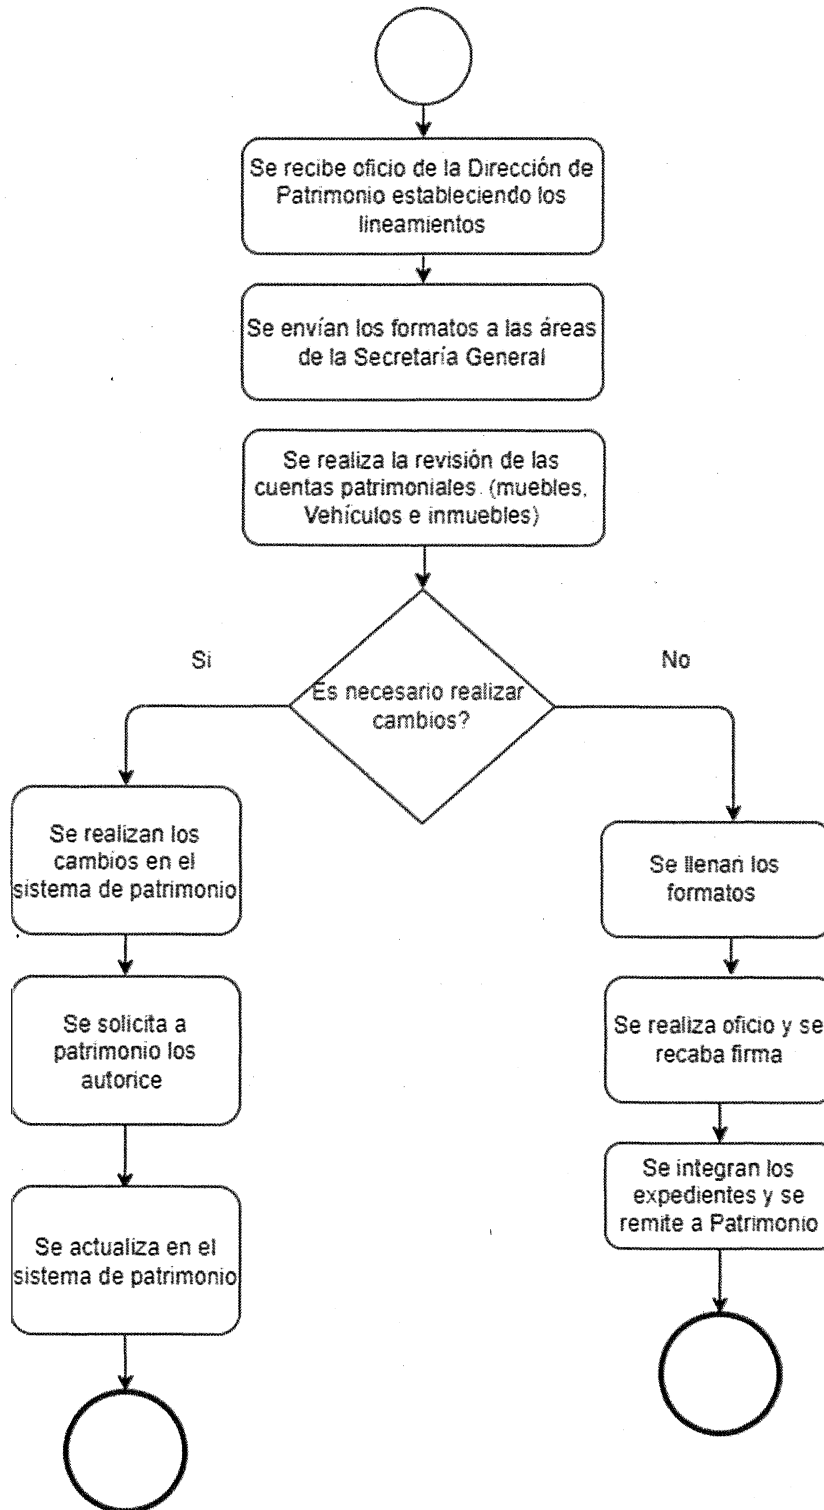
Se recibe oficio de la Dirección de Patrimonio estableciendo los lineamientos

Se envían los formatos a las áreas de la Secretaría General

Se realiza la revisión de las cuentas patrimoniales (muebles, Vehículos e inmuebles)

Es necesario realizar cambios?

Si

No

Se realizan los cambios en el sistema de patrimonio

Se solicita a patrimonio los autorice

Se actualiza en el sistema de patrimonio

Se llenan los formatos

Se realiza oficio y se recaba firma

Se integran los expedientes y se remite a Patrimonio